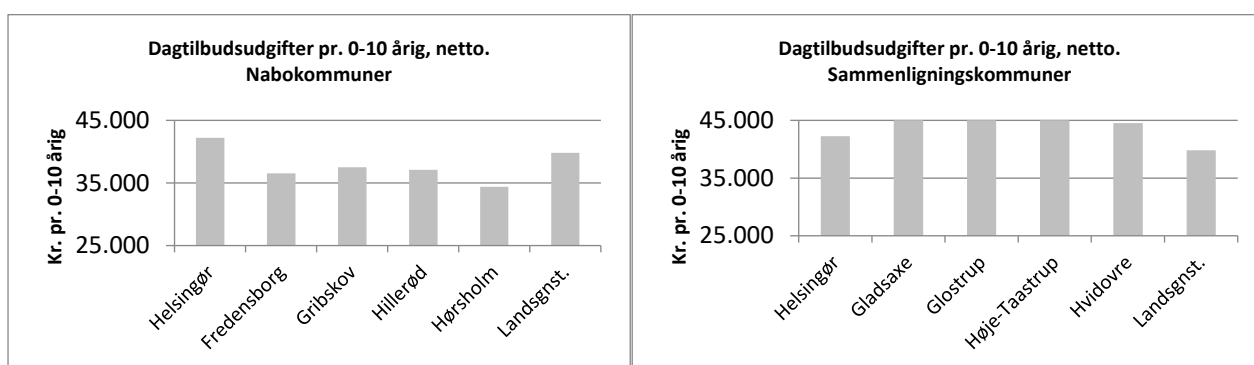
Dagtilbudsudgifter pr. 0-10 årig, netto.
Nabokommuner

Kr. pr. 0-10 årig

45.000
35.000
25.000

Helsingør
Fredensborg
Gribskov
Hillerød
Hørsholm
Landsgnst.

Dagtilbudsudgifter pr. 0-10 årig, netto.
Sammenligningskommuner

Kr. pr. 0-10 årig

45.000
35.000
25.000

Helsingør
Gladsaxe
Glostrup
Høje-Taastrup
Hvidovre
Landsgnst.